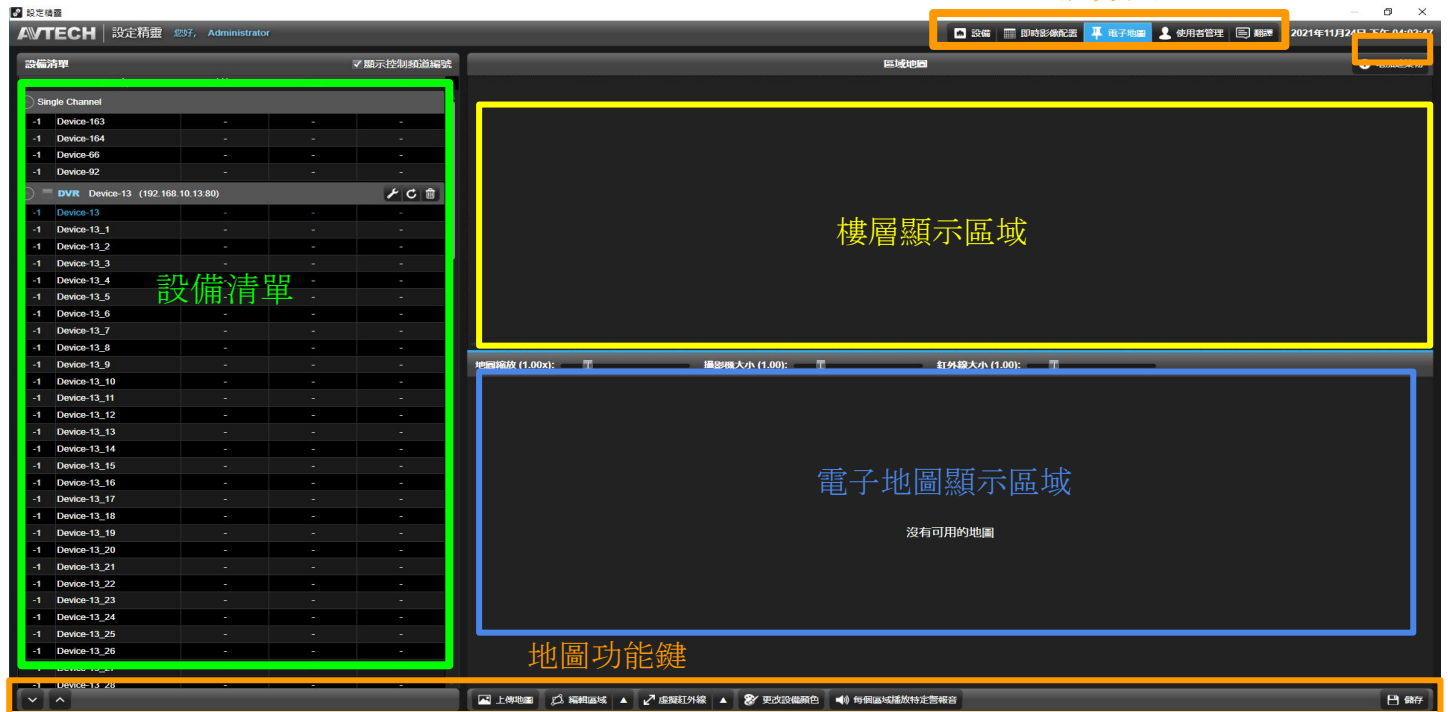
設定精靈

AVTECH | 設定精靈 您好, Administrator

設備 | 即時影像配置 | 電子地圖 | 使用者管理 | 翻譯 2021年11月24日 下午 04:03:47

設備清單 ☑顯示控制頻道編號

區域地圖

Single Channel

| | | | | |
|---|---|---|---|---|
| -1 | Device-163 | - | - | - |
| -1 | Device-164 | - | - | - |
| -1 | Device-66 | - | - | - |
| -1 | Device-92 | - | - | - |

DVR Device-13 (192.168.10.13:80)

| | | | | |
|---|---|---|---|---|
| -1 | Device-13 | - | - | - |
| -1 | Device-13_1 | - | - | - |
| -1 | Device-13_2 | - | - | - |
| -1 | Device-13_3 | - | - | - |
| -1 | Device-13_4 | - | - | - |
| -1 | Device-13_5 | - | - | - |
| -1 | Device-13_6 | - | - | - |
| -1 | Device-13_7 | - | - | - |
| -1 | Device-13_8 | - | - | - |
| -1 | Device-13_9 | - | - | - |
| -1 | Device-13_10 | - | - | - |
| -1 | Device-13_11 | - | - | - |
| -1 | Device-13_12 | - | - | - |
| -1 | Device-13_13 | - | - | - |
| -1 | Device-13_14 | - | - | - |
| -1 | Device-13_15 | - | - | - |
| -1 | Device-13_16 | - | - | - |
| -1 | Device-13_17 | - | - | - |
| -1 | Device-13_18 | - | - | - |
| -1 | Device-13_19 | - | - | - |
| -1 | Device-13_20 | - | - | - |
| -1 | Device-13_21 | - | - | - |
| -1 | Device-13_22 | - | - | - |
| -1 | Device-13_23 | - | - | - |
| -1 | Device-13_24 | - | - | - |
| -1 | Device-13_25 | - | - | - |
| -1 | Device-13_26 | - | - | - |
| -1 | Device-13_27 | - | - | - |
| -1 | Device-13_28 | - | - | - |

設備清單

樓層顯示區域

地圖縮放 (1.00x): 攝影機大小 (1.00): 紅外線大小 (1.00):

電子地圖顯示區域

沒有可用的地圖

地圖功能鍵

上傳地圖 編輯區域 虛擬紅外線 更改設備顏色 每個區域播放特定警報音 儲存